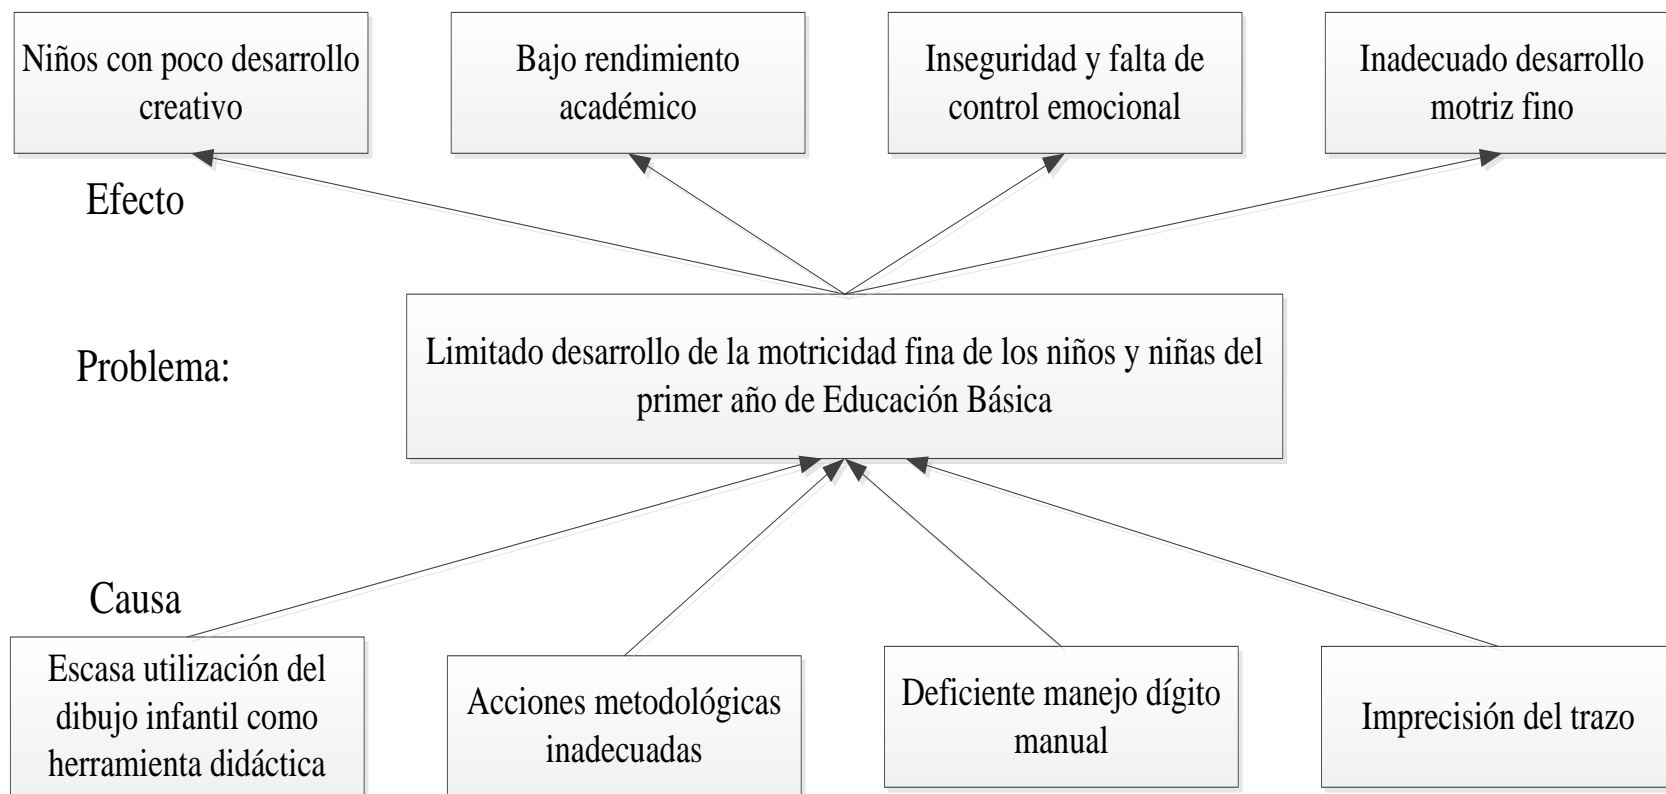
Niños con poco desarrollo creativo

Bajo rendimiento académico

Inseguridad y falta de control emocional

Inadecuado desarrollo motriz fino

Efecto

Problema:

Limitado desarrollo de la motricidad fina de los niños y niñas del primer año de Educación Básica

Causa

Escasa utilización del dibujo infantil como herramienta didáctica

Acciones metodológicas inadecuadas

Deficiente manejo dígito manual

Imprecisión del trazo